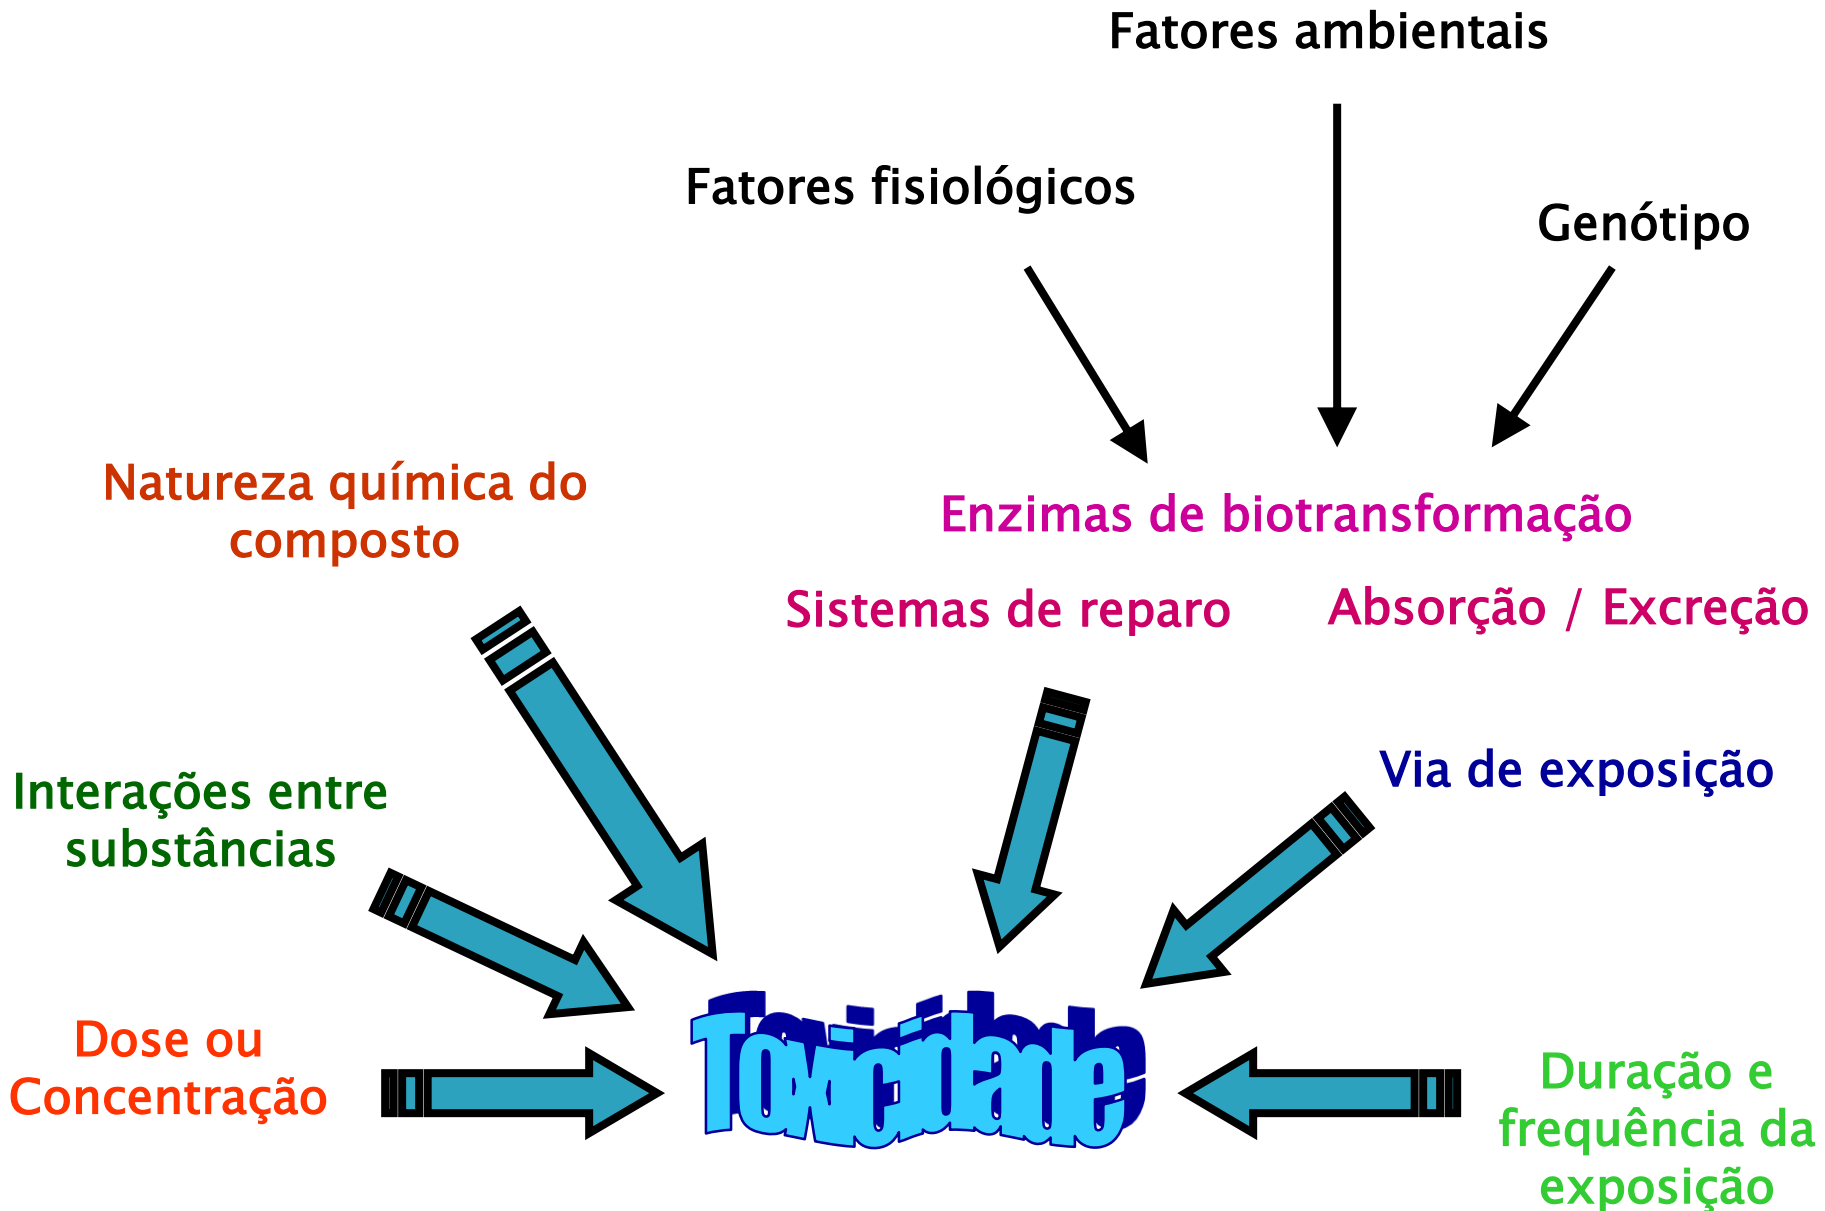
Fatores ambientais

Fatores fisiológicos

Genótipo

Natureza química do composto

Enzimas de biotransformação

Sistemas de reparo

Absorção / Excreção

Via de exposição

Interações entre substâncias

Dose ou Concentração

Toxicidade

Duração e frequência da exposição